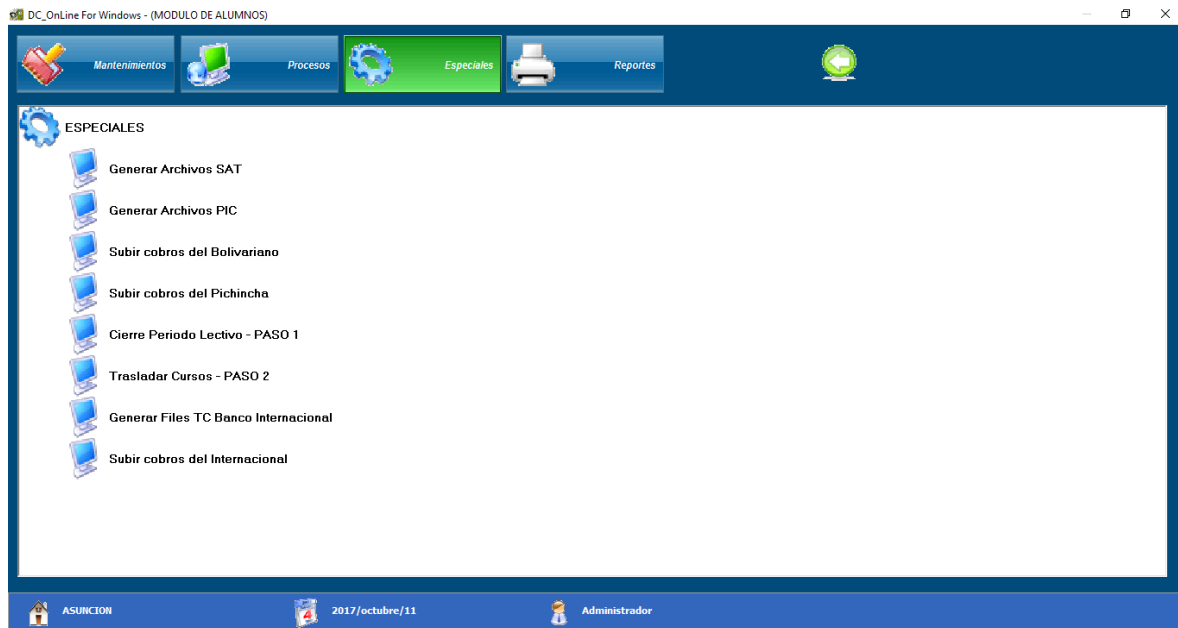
DC_OnLine For Windows - (MODULO DE ALUMNOS)

Mantenimientos
Procesos
Especiales
Reportes

ESPECIALES

Generar Archivos SAT

Generar Archivos PIC

Subir cobros del Bolivariano

Subir cobros del Pichincha

Cierre Periodo Lectivo - PASO 1

Trasladar Cursos - PASO 2

Generar Files TC Banco Internacional

Subir cobros del Internacional

ASUNCION
2017/octubre/11
Administrador